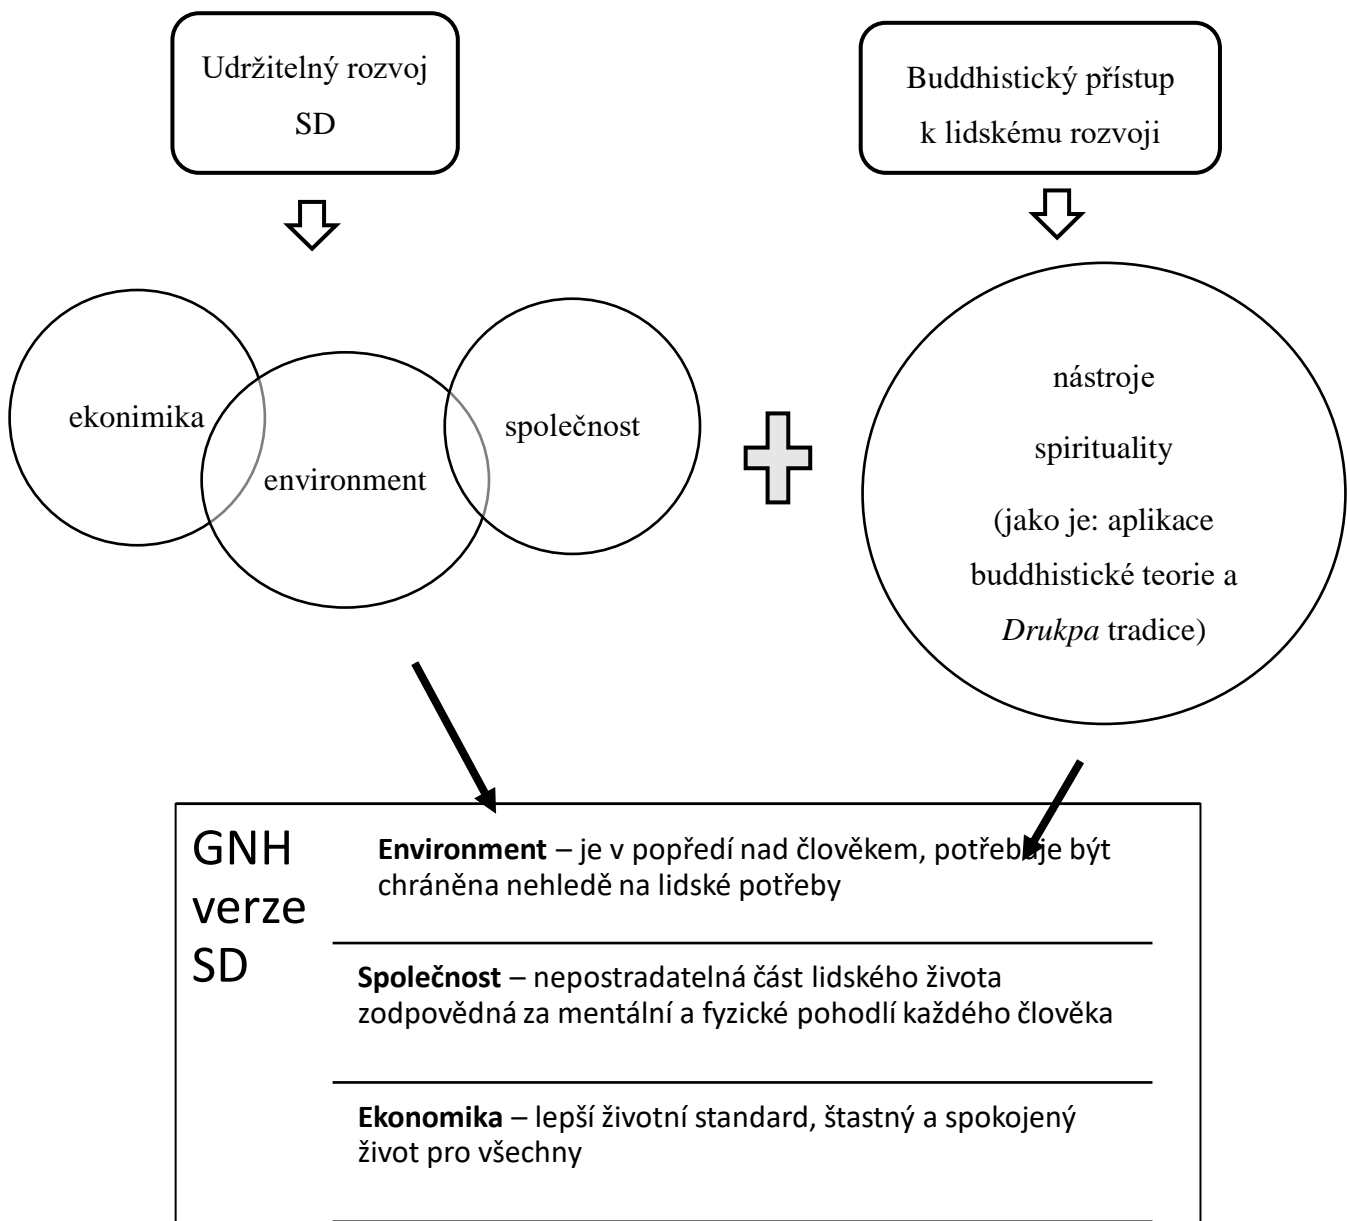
Udržitelný rozvoj SD

Buddhistický přístup k lidskému rozvoji

ekonimika

environment

společnost

nástroje spirituality (jako je: aplikace buddhistické teorie a *Drukpa* tradice)

GNH verze SD

**Environment** – je v popředí nad člověkem, potřebuje být chráněna nehledě na lidské potřeby

**Společnost** – nepostradatelná část lidského života zodpovědná za mentální a fyzické pohodlí každého člověka

**Ekonomika** – lepší životní standard, štastný a spokojený život pro všechny